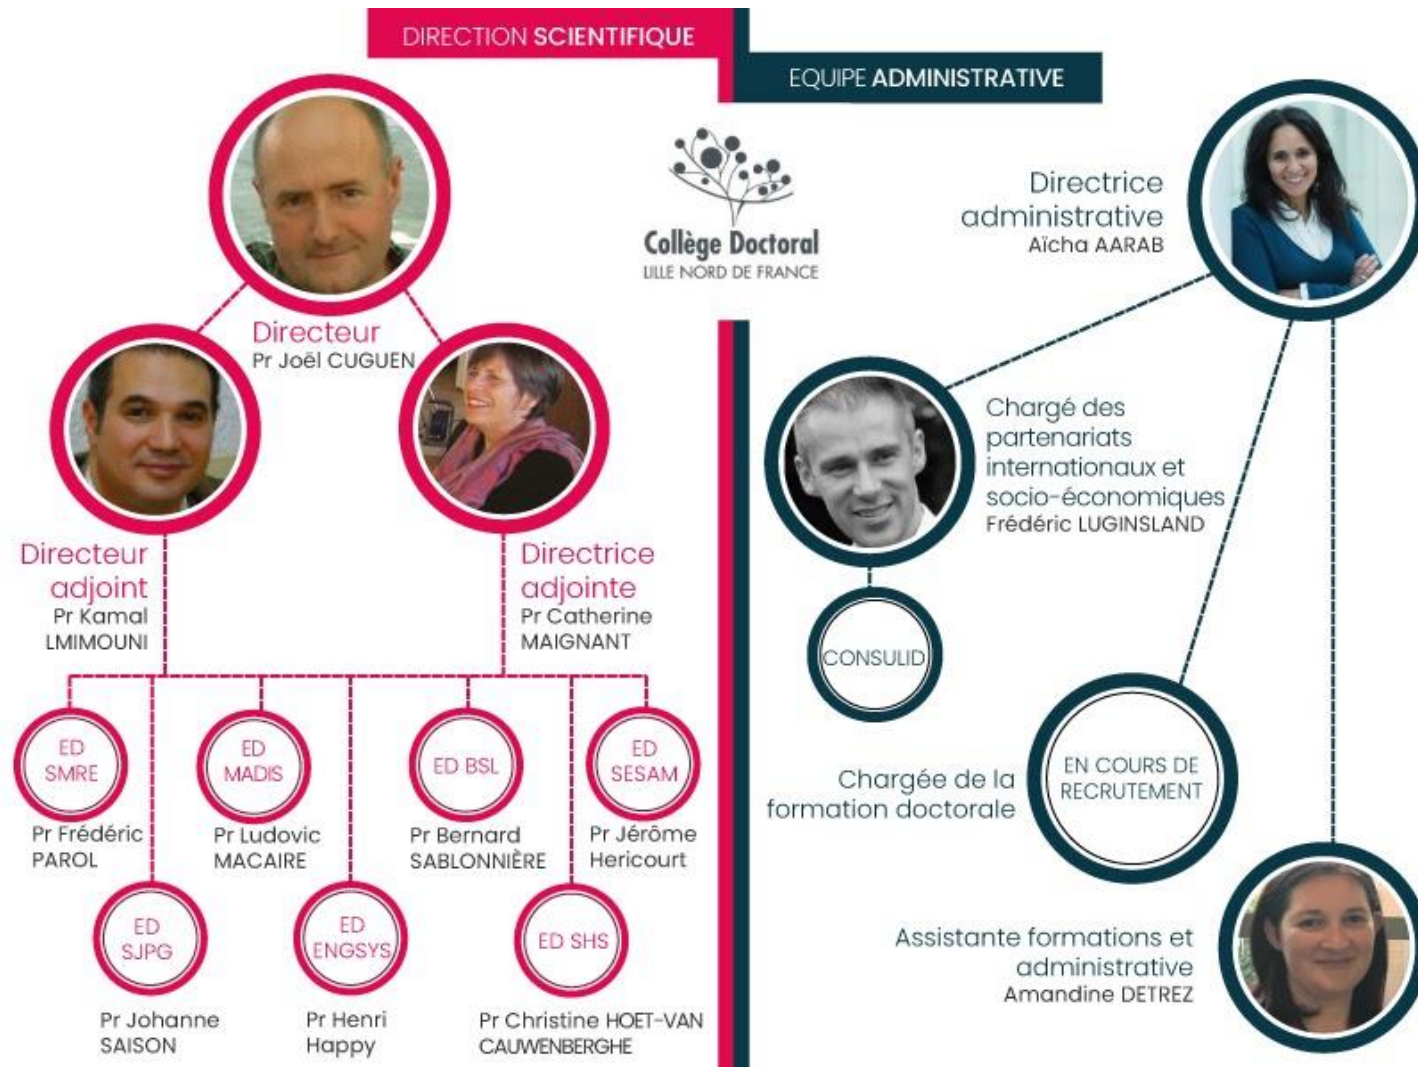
DIRECTION SCIENTIFIQUE

EQUIPE ADMINISTRATIVE

Collège Doctoral
LILLE NORD DE FRANCE

Directeur
Pr Joël CUGUEN

Directeur adjoint
Pr Kamal LMIMOUNI

Directrice adjointe
Pr Catherine MAIGNANT

ED SMRE
Pr Frédéric PAROL

ED MADIS
Pr Ludovic MACAIRE

ED BSL
Pr Bernard SABLONNIÈRE

ED SESAM
Pr Jérôme Hericourt

ED SJPG
Pr Johanne SAISON

ED ENGSYS
Pr Henri Happy

ED SHS
Pr Christine HOET-VAN CAUWENBERGHE

Directrice administrative
Aïcha AARAB

Chargé des partenariats internationaux et socio-économiques
Frédéric LUGINSLAND

CONSULID

Chargée de la formation doctorale

EN COURS DE RECRUTEMENT

Assistante formations et administrative
Amandine DETREZ